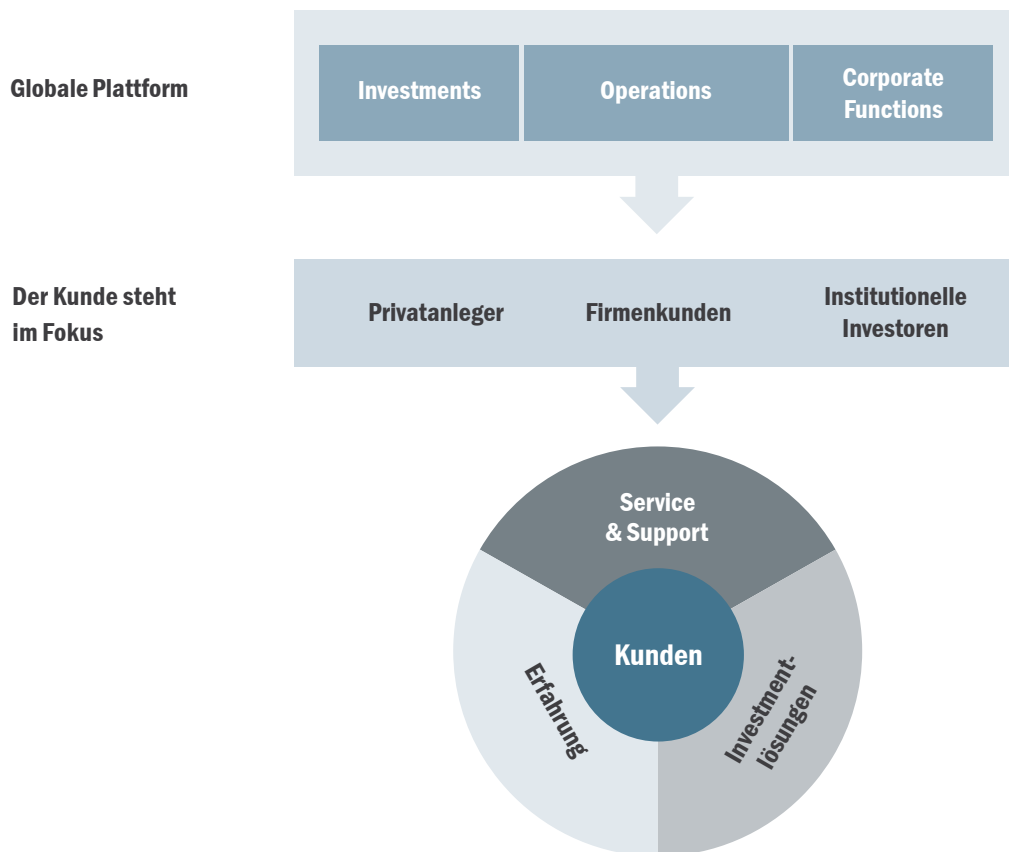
Globale Plattform

Investments

Operations

Corporate Functions

Der Kunde steht im Fokus

Privatanleger

Firmenkunden

Institutionelle Investoren

Service & Support

Kunden

Erfahrung

Investmentlösungen